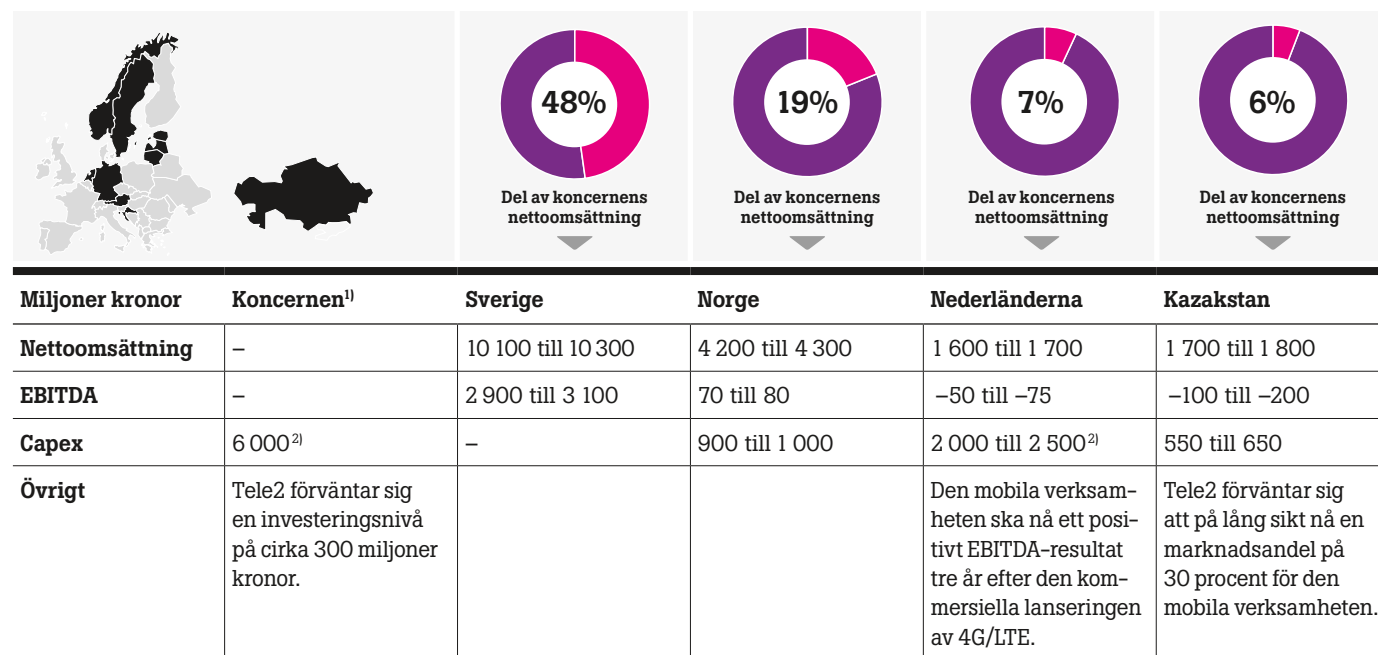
48%
Del av koncernens nettoomsättning

19%
Del av koncernens nettoomsättning

7%
Del av koncernens nettoomsättning

6%
Del av koncernens nettoomsättning

| Miljoner kronor | Koncernen$^{1)}$ | Sverige | Norge | Nederländerna | Kazakstan |
|---|---|---|---|---|---|
| Nettoomsättning | – | 10 100 till 10 300 | 4 200 till 4 300 | 1 600 till 1 700 | 1 700 till 1 800 |
| EBITDA | – | 2 900 till 3 100 | 70 till 80 | –50 till –75 | –100 till –200 |
| Capex | 6 000$^{2)}$ | – | 900 till 1 000 | 2 000 till 2 500$^{2)}$ | 550 till 650 |
| Övrigt | Tele2 förväntar sig en investeringsnivå på cirka 300 miljoner kronor. | | | Den mobila verksamheten ska nå ett positivt EBITDA-resultat tre år efter den kommersiella lanseringen av 4G/LTE. | Tele2 förväntar sig att på lång sikt nå en marknadsandel på 30 procent för den mobila verksamheten. |